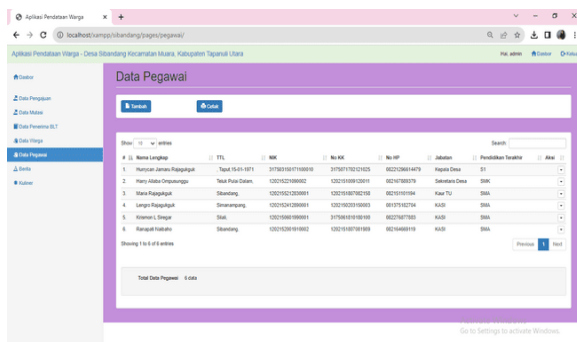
Aplikasi Pendataan Warga ×  +

localhost/xampp/sibandang/pages/pegawai/

Aplikasi Pendataan Warga - Desa Sibandang Kecamatan Muara, Kabupaten Tapanuli Utara

Hai, admin  Dashbor  Keluar

Dasbor

Data Pengajuan

Data Mutasi

Data Penerima BLT

Data Warga

Data Pegawai

Berita

Kalender

Data Pegawai

Tambah

Cetak

Show 10 entries

Search:

| # | Nama Lengkap | TTL | NIK | No KK | No HP | Jabatan | Pendidikan Terakhir | Aksi |
|---|---|---|---|---|---|---|---|---|
| 1. | Hunycan Jamasu Rajagukguk | Tapot 15-01-1971 | 3175031501710001 | 3175071702121025 | 082212960479 | Kepala Desa | S1 | ▾ |
| 2. | Harry Aliaba Ompusunggu | Teluk Pulai Dalam, | 1202152210860002 | 1202151009120011 | 082167980979 | Sekretaris Desa | SMK | ▾ |
| 3. | Maria Rajagukguk | Sibandang, | 1202155212830001 | 1202151807082158 | 082151101194 | Kaur TU | SMA | ▾ |
| 4. | Lengko Rajagukguk | Simanampang, | 1202152412890001 | 1202150203100003 | 081375182754 | KASI | SMA | ▾ |
| 5. | Krisman L Sinagar | Silali, | 1202150601890001 | 1375061810180189 | 082276077803 | KASI | SMA | ▾ |
| 6. | Ranapati Naibaho | Sibandang, | 1202152001810002 | 1202151007081909 | 082184669119 | KASI | SMA | ▾ |

Showing 1 to 6 of 6 entries

Previous 1 Next

Total Data Pegawai : 6 data

Go to Settings to activate Windows.